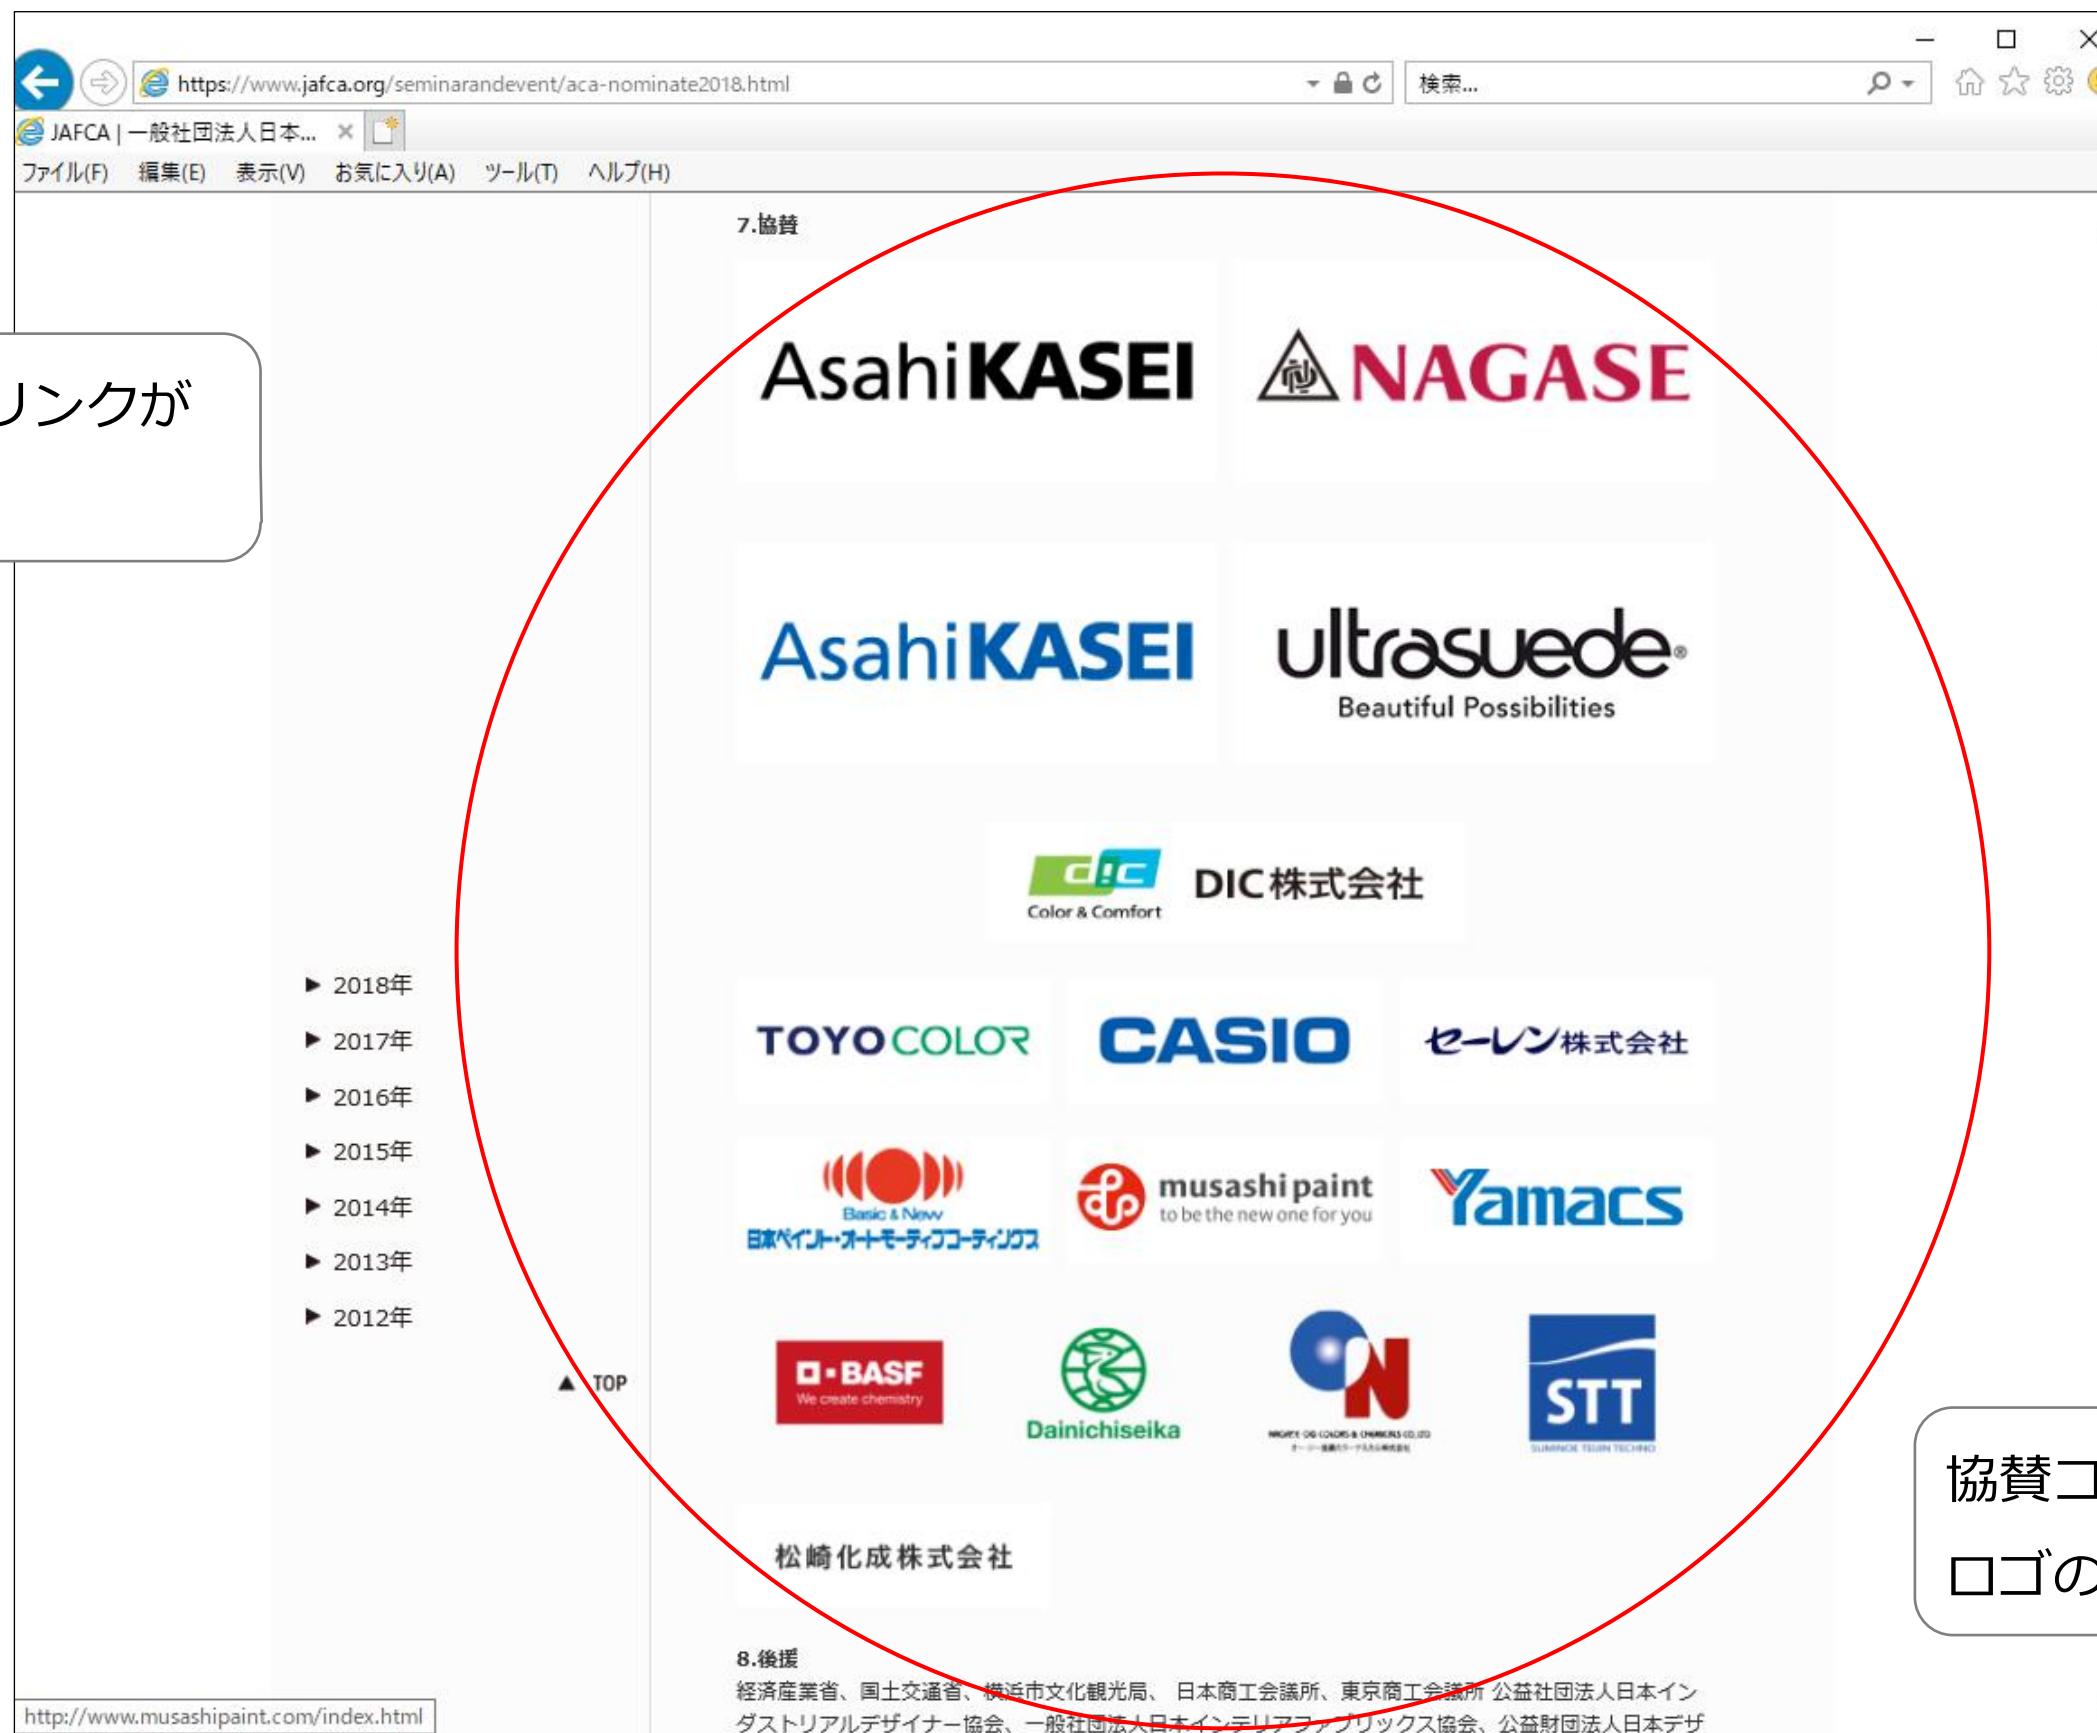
https://www.jafca.org/seminarandevent/aca-nominate2018.html

検索...

JAFCA | 一般社団法人日本...

ファイル(F) 編集(E) 表示(V) お気に入り(A) ツール(T) ヘルプ(H)

リンクが

7.協賛

AsahiKASEI

NAGASE

AsahiKASEI

ultrasuede

Beautiful Possibilities

dic Color & Comfort

DIC株式会社

TOYOCOLOR

CASIO

セーレン株式会社

Basic & New 日本ペイント・オートモーティブコーティングス

musashi paint to be the new one for you

Yamacs

▶ 2018年

▶ 2017年

▶ 2016年

▶ 2015年

▶ 2014年

▶ 2013年

▶ 2012年

▲ TOP

BASF We create chemistry

Dainichiseika

STT

協賛

ロゴの

松崎化成株式会社

8.後援

経済産業省、国土交通省、横浜市文化観光局、 日本商工会議所、東京商工会議所 公益社団法人日本インダストリアルデザイナー協会、一般社団法人日本インテリアファブリックス協会、公益財団法人日本デザ

http://www.musashipaint.com/index.html